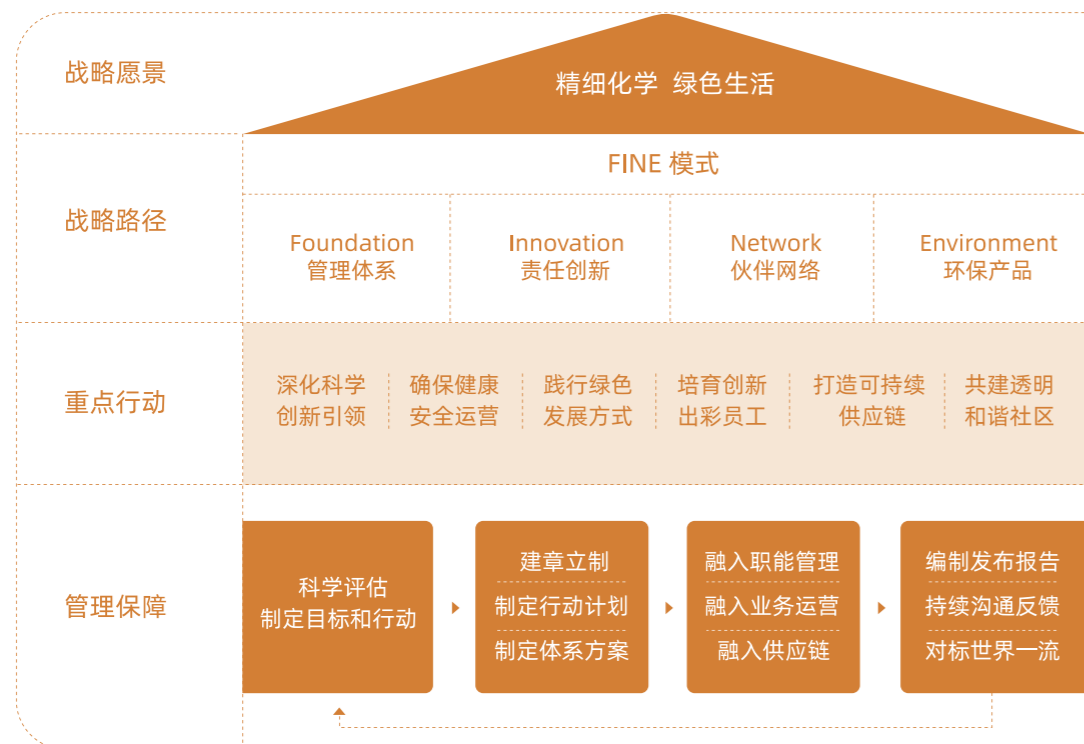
战略愿景

精细化学 绿色生活

战略路径

FINE 模式

Foundation
管理体系

Innovation
责任创新

Network
伙伴网络

Environment
环保产品

重点行动

深化科学
创新引领

确保健康
安全运营

践行绿色
发展方式

培育创新
出彩员工

打造可持续
供应链

共建透明
和谐社区

管理保障

科学评估
制定目标和行动

建章立制
制定行动计划
制定体系方案

融入职能管理
融入业务运营
融入供应链

编制发布报告
持续沟通反馈
对标世界一流